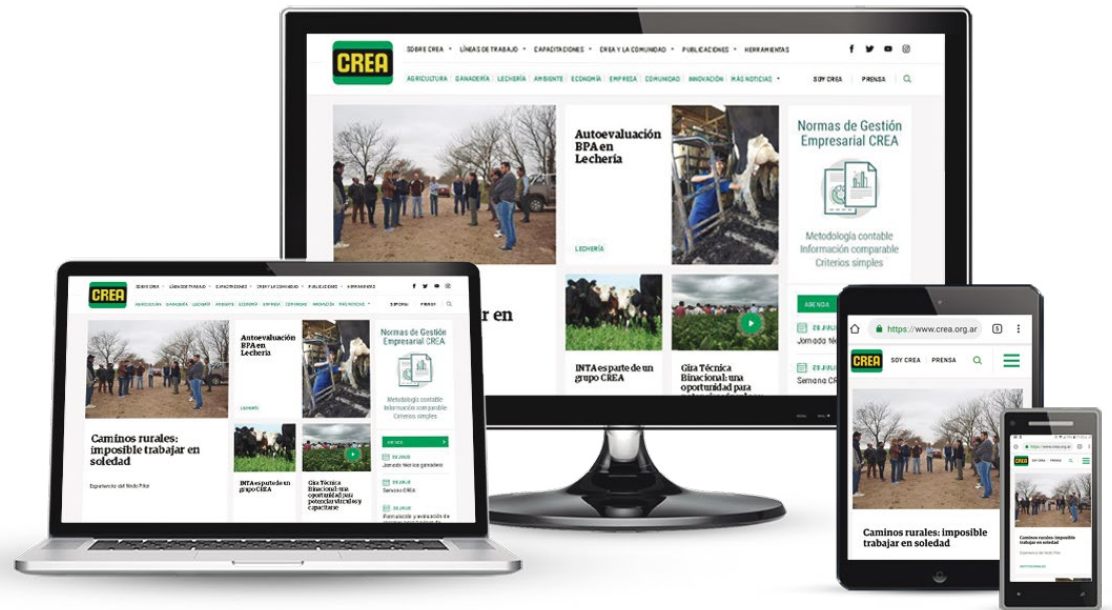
CREA

SOBRE CREA · LÍNEAS DE TRABAJO · CAPACITACIONES · CREA Y LA COMUNIDAD · PUBLICACIONES · HERRAMIENTAS

AGRICULTURA | GANADERÍA | LECHERÍA | AMBIENTE | ECONOMÍA | EMPRESA | COMUNIDAD | INNOVACIÓN | MÁS NOTICIAS · SOY CREA | PRENSA

Autoevaluación BPA en Lechería

LECHERÍA

Normas de Gestión Empresarial CREA

Metodología contable
Información comparable
Criterios simples

AGENDA

28 ABRIL
Jornada téc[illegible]

28 ABRIL
Semana CR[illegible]

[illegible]ar en

INTA es parte de un grupo CREA

Gira Técnica Binacional: una oportunidad para

CREA

Autoevaluación BPA en Lechería

Normas de Gestión Empresarial CREA

Metodología contable
Información comparable
Criterios simples

Caminos rurales: imposible trabajar en soledad

Experiencia del Nodo Pilar

INTA es parte de un grupo CREA

Gira Técnica Binacional: una oportunidad para potenciar sinergias y capacitarse

AGENDA

Jornada técnica ganadera

Semana CREA

https://www.crea.org.ar

CREA SOY CREA PRENSA

Caminos rurales: imposible trabajar en soledad

CREA

Caminos rurales: imposible trabajar en soledad